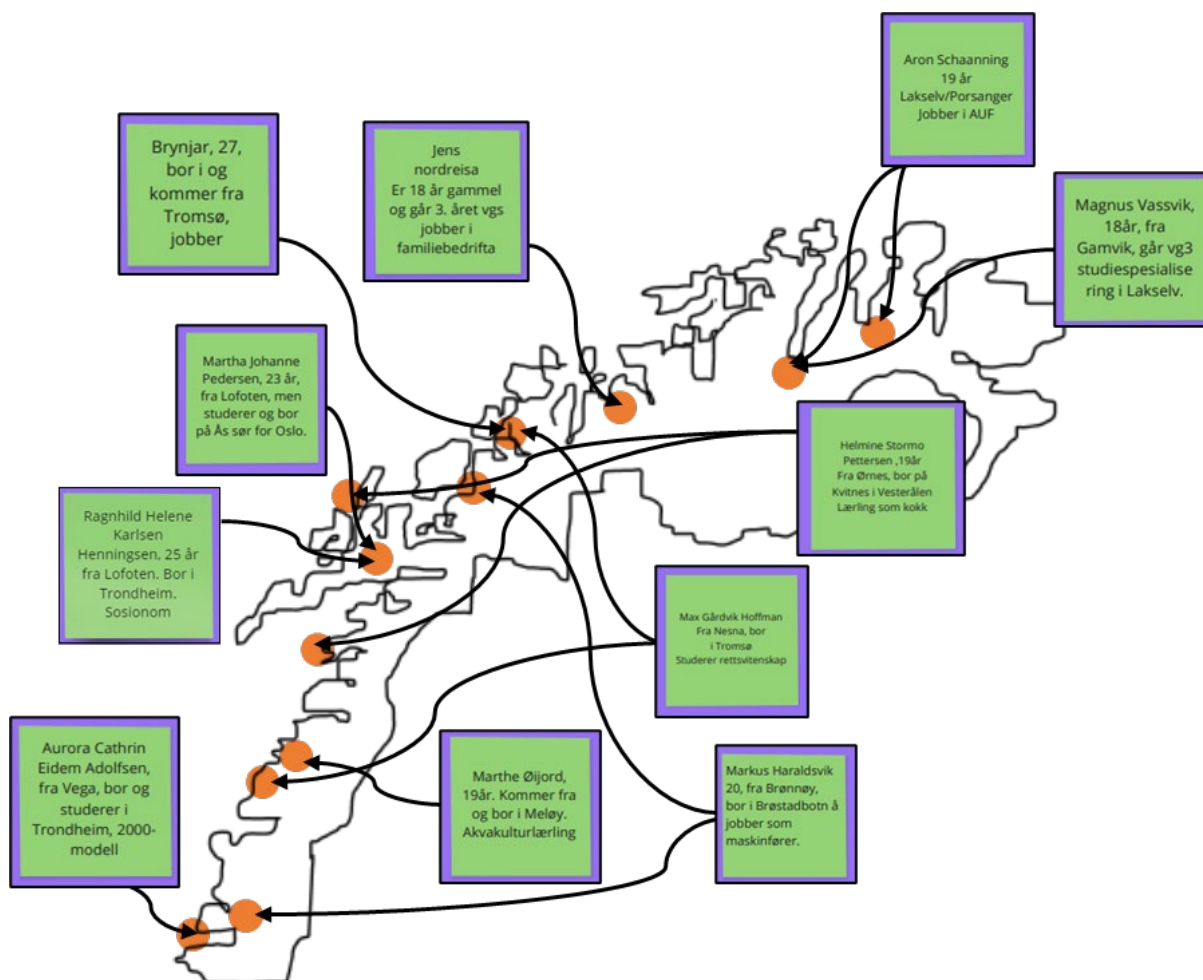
Brynjar, 27, bor i og kommer fra Tromsø, jobber

Jens
nordreisa
Er 18 år gammel og går 3. året vgs jobber i familiebedrifta

Aron Schaanning
19 år
Lakselv/Porsanger
Jobber i AUF

Magnus Vassvik, 18år, fra Gamvik, går vg3 studiespesialisering i Lakselv.

Martha Johanne Pedersen, 23 år, fra Lofoten, men studerer og bor på Ås sør for Oslo.

Helmine Stormo Pettersen ,19år
Fra Ørnes, bor på Kvitnes i Vesterålen
Lærling som kokk

Ragnhild Helene Karlsen Henningsen, 25 år fra Lofoten. Bor i Trondheim. Sosionom

Max Gårdvik Hoffman
Fra Nesna, bor i Tromsø
Studerer rettsvitenskap

Aurora Cathrin Eidem Adolfsen, fra Vega, bor og studerer i Trondheim, 2000-modell

Marthe Øijord, 19år. Kommer fra og bor i Meløy. Akvakulturlærling

Markus Haraldsvik 20, fra Brønnøy, bor i Brøstadbotn å jobber som maskinfører.